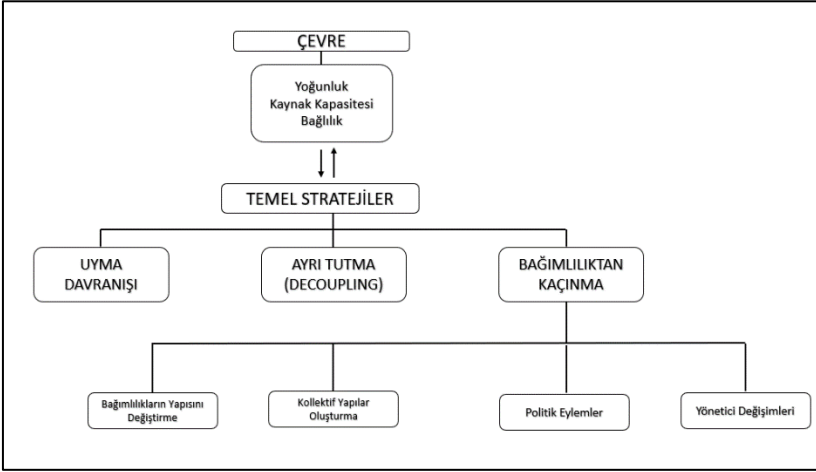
ÇEVRE

Yoğunluk
Kaynak Kapasitesi
Bağlılık

TEMEL STRATEJİLER

UYMA DAVRANIŞI

AYRI TUTMA (DECOUPLING)

BAĞIMLILIKTAN KAÇINMA

Bağımlılıkların Yapısını Değiştirme

Kollektif Yapılar Oluşturma

Politik Eylemler

Yönetici Değişimleri